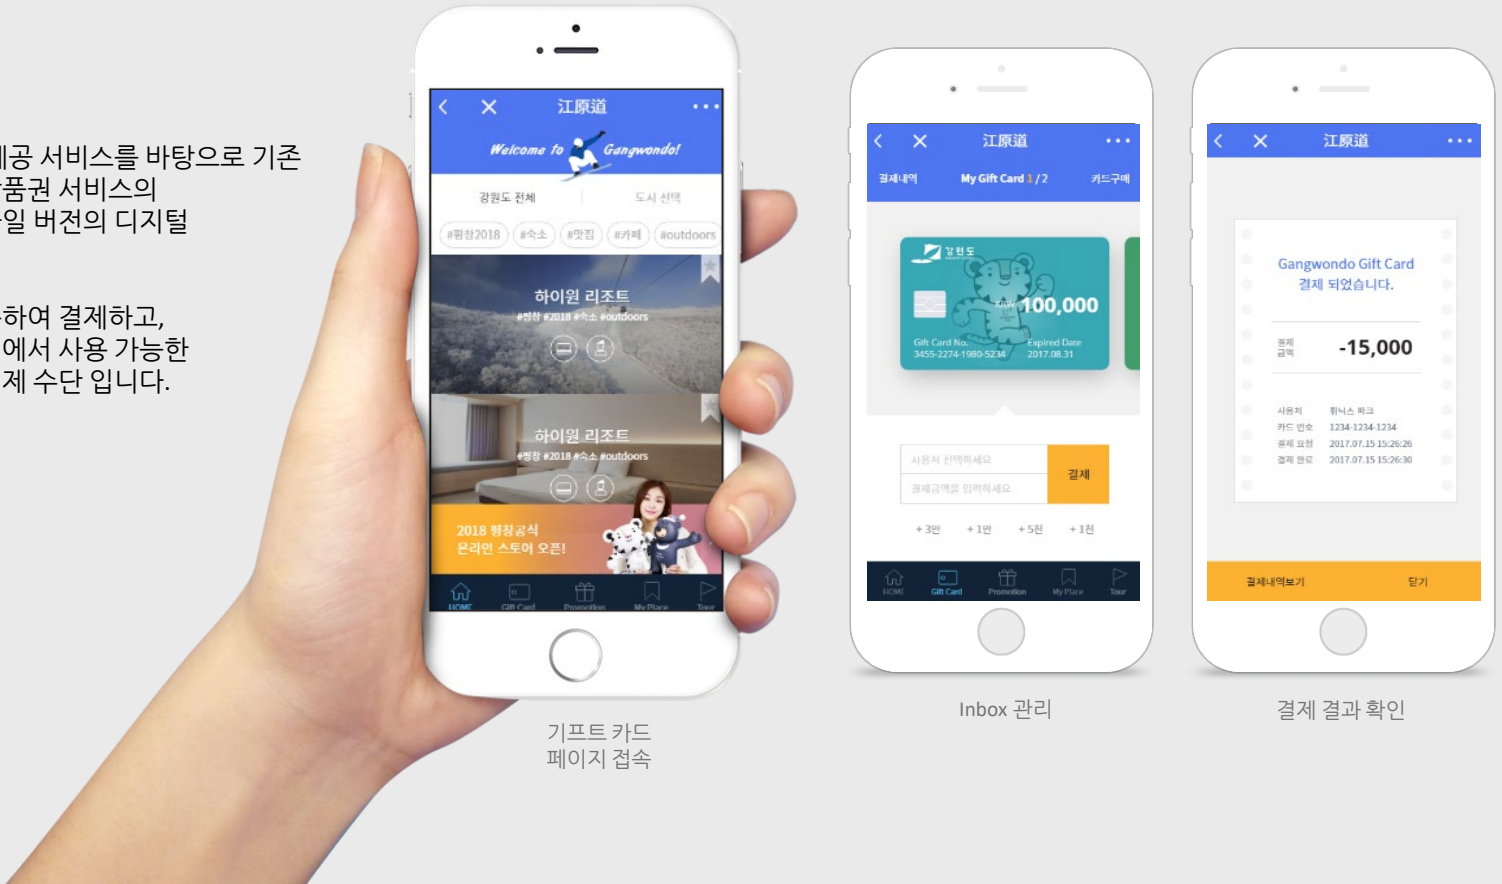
제공 서비스를 바탕으로 기존
상품권 서비스의
바일 버전의 디지털

용하여 결제하고,
에서 사용 가능한
제 수단 입니다.

江原道
Welcome to Gangwondo!
강원도 전체
도시 선택
#평창2018 #숙소 #맛집 #카페 #outdoors
하이원 리조트
#평창 #2018 #숙소 #outdoors
하이원 리조트
#평창 #2018 #숙소 #outdoors
2018 평창공식 온라인 스토어 오픈!
HOME Gift Card Promotion My Place Tour

기프트 카드
페이지 접속

江原道
결제내역 My Gift Card 1 / 2 카드구매
강원도
KRW 100,000
Gift Card No. 3455-2274-1980-5234
Expired Date 2017.08.31
사용처 선택하세요
결제금액을 입력하세요
결제
+ 3만 + 1만 + 5천 + 1천
HOME Gift Card Promotion My Place Tour

Inbox 관리

江原道
Gangwondo Gift Card
결제 되었습니다.
결제 금액
-15,000
사용처 휘닉스 파크
카드 번호 1234-1234-1234
결제 요청 2017.07.15 15:26:26
결제 완료 2017.07.15 15:26:30
결제내역보기
닫기

결제 결과 확인